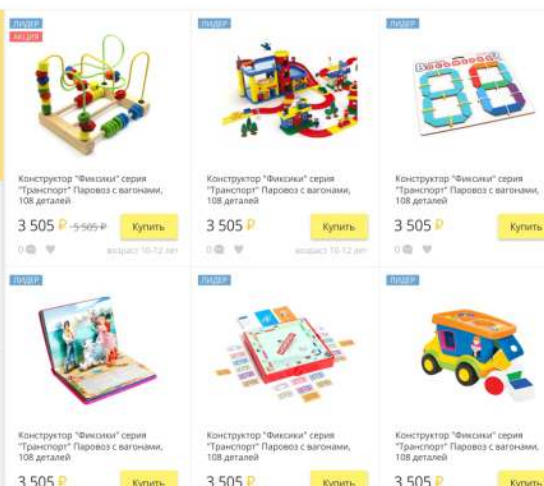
ЛИДЕР
АКЦИЯ

Конструктор "Фиксики" серия "Транспорт" Паровоз с вагонами, 108 деталей

3 505 ₽ 5 505 ₽ Купить

0 возраст 10-12 лет

ЛИДЕР

Конструктор "Фиксики" серия "Транспорт" Паровоз с вагонами, 108 деталей

3 505 ₽ Купить

0 возраст 10-12 лет

ЛИДЕР

Конструктор "Фиксики" серия "Транспорт" Паровоз с вагонами, 108 деталей

3 505 ₽ Купить

0

ЛИДЕР

Конструктор "Фиксики" серия "Транспорт" Паровоз с вагонами, 108 деталей

3 505 ₽ Купить

ЛИДЕР

Конструктор "Фиксики" серия "Транспорт" Паровоз с вагонами, 108 деталей

3 505 ₽ Купить

ЛИДЕР

Конструктор "Фиксики" серия "Транспорт" Паровоз с вагонами, 108 деталей

3 505 ₽ Купить